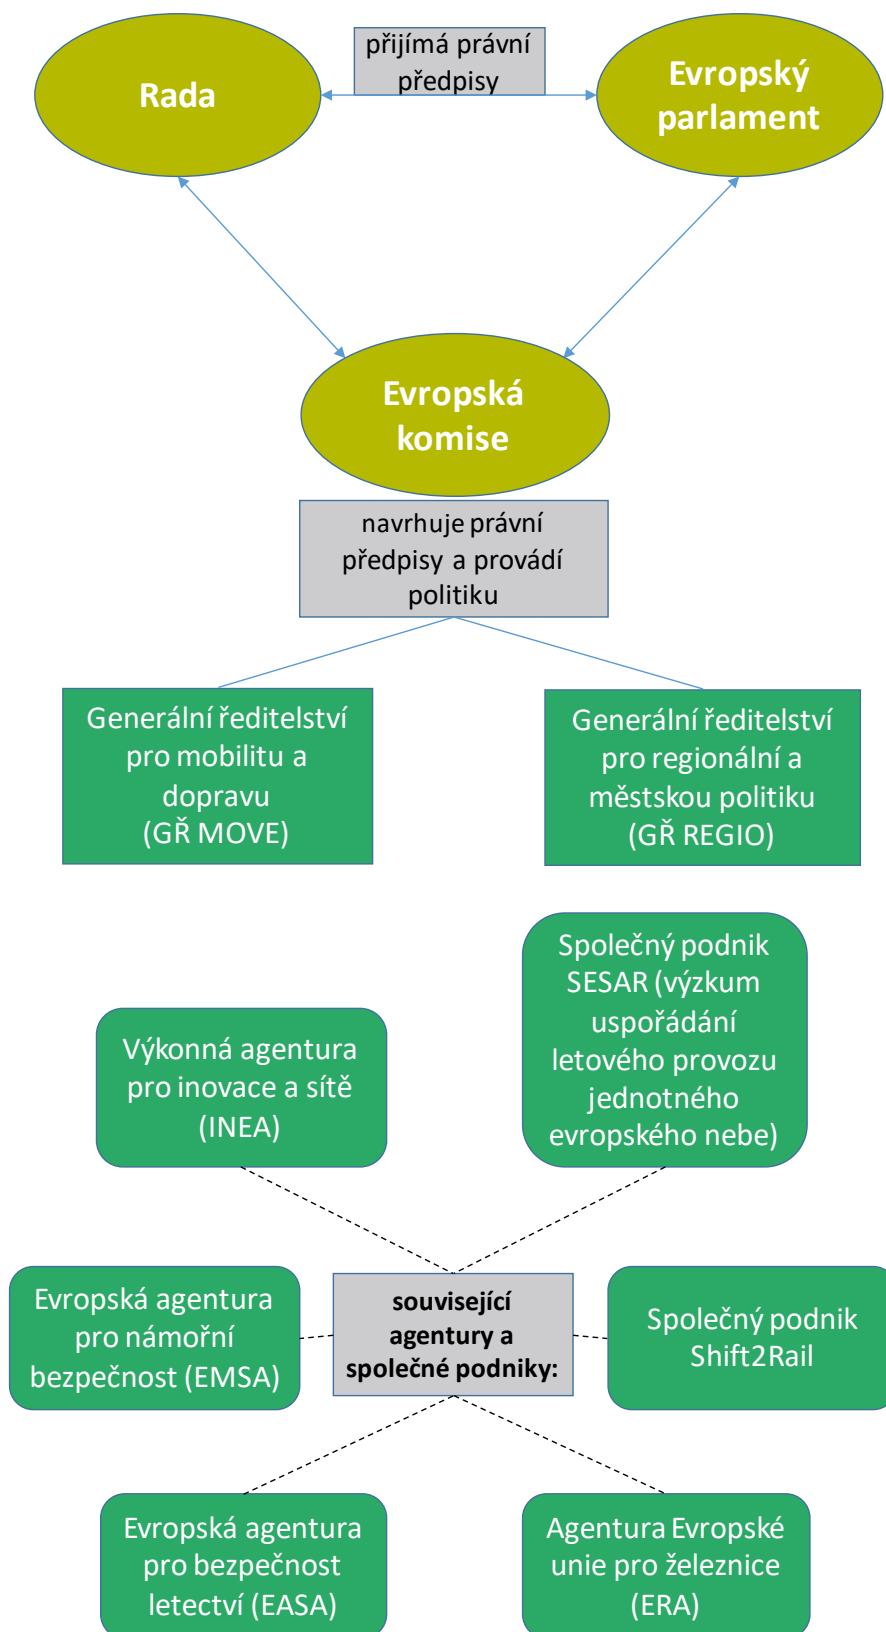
Rada

přijímá právní předpisy

Evropský parlament

Evropská komise

navrhuje právní předpisy a provádí politiku

Generální ředitelství pro mobilitu a dopravu (GŘ MOVE)

Generální ředitelství pro regionální a městskou politiku (GŘ REGIO)

Výkonná agentura pro inovace a sítě (INEA)

Společný podnik SESAR (výzkum uspořádání letového provozu jednotného evropského nebe)

Evropská agentura pro námořní bezpečnost (EMSA)

související agentury a společné podniky:

Společný podnik Shift2Rail

Evropská agentura pro bezpečnost letectví (EASA)

Agentura Evropské unie pro železnice (ERA)